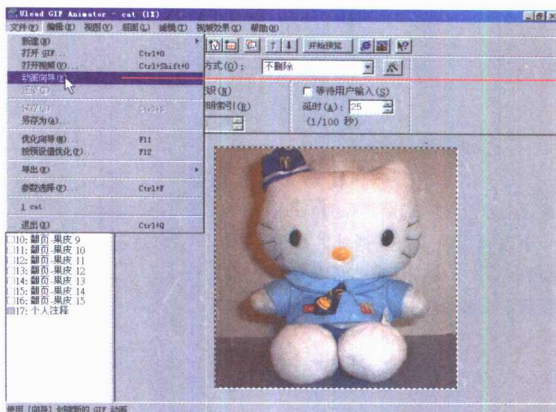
Ulead GIF Animator - cat (1Z)

文件(F) 编辑(E) 视图(V) 帧(R) 滤镜(I) 视频效果(O) 帮助(H)

开始预览

新建(N)
打开 GIF... Ctrl+O
打开视频(V)... Ctrl+Shift+O
动画向导(Z)
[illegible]
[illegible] Ctrl+S
另存为(A)...
优化向导(W)... F11
按预设值优化(P)... F12
导出(E)
参数选择(F)... Ctrl+F
1 cat
退出(X) Ctrl+Q

方式(O): 不删除

识(B)
明索引(X)

等待用户输入(S)
延时(A): 25
(1/100 秒)

10: 翻页-果皮 9
11: 翻页-果皮 10
12: 翻页-果皮 11
13: 翻页-果皮 12
14: 翻页-果皮 13
15: 翻页-果皮 14
16: 翻页-果皮 15
17: 个人注释

使用向导创建新的 GIF 动画